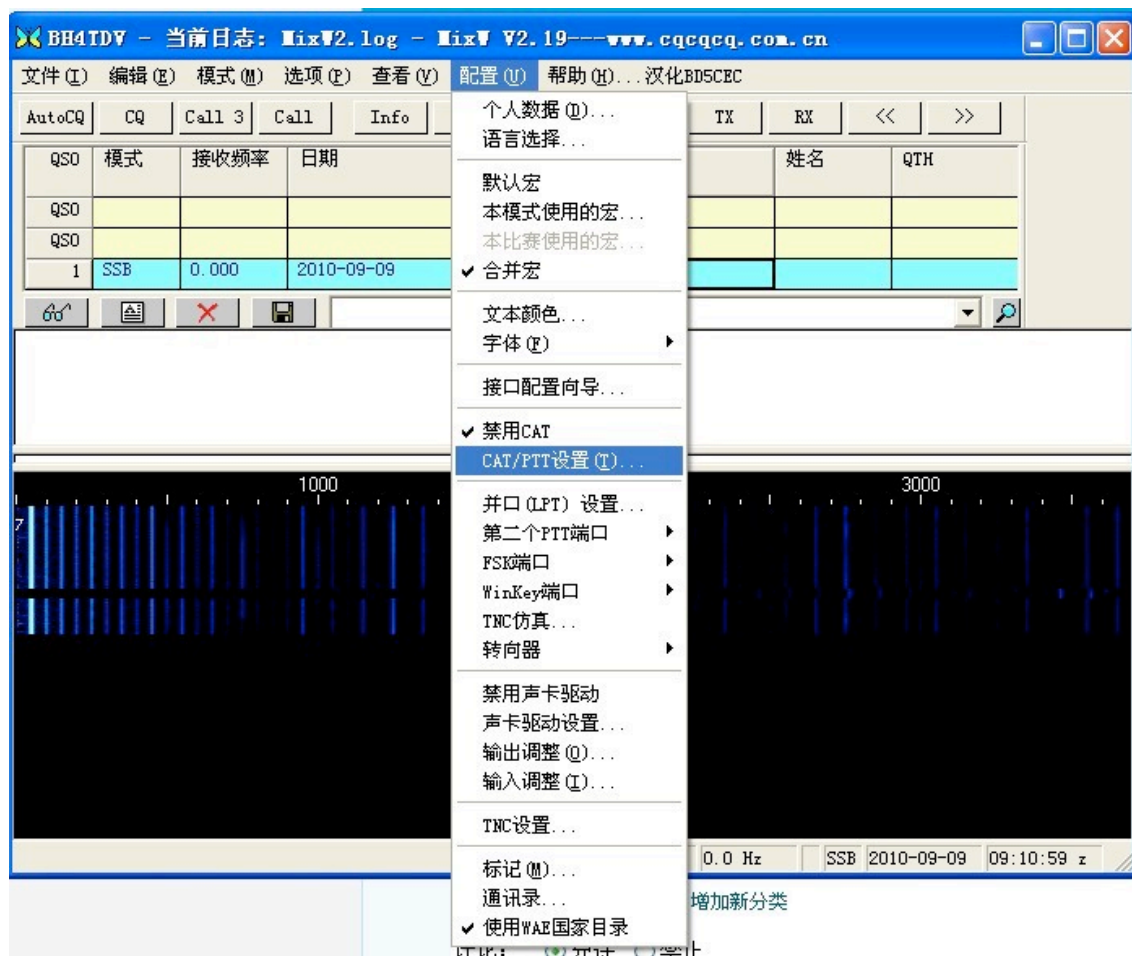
BH4TDV - 当前日志: MixW2.log - MixW V2.19---www.cqcqcq.com.cn

文件(I) 编辑(E) 模式(M) 选项(P) 查看(V) 配置(U) 帮助(H)...汉化BD5CEC

AutoCQ CQ Call 3 Call Info TX RX << >>

| QSO | 模式 | 接收频率 | 日期 | 姓名 | QTH |
|---|---|---|---|---|---|
| QSO | | | | | |
| QSO | | | | | |
| 1 | SSB | 0.000 | 2010-09-09 | | |

个人数据(D)...
语言选择...
默认宏
本模式使用的宏...
本比赛使用的宏...
✔ 合并宏
文本颜色...
字体(F)
接口配置向导...
✔ 禁用CAT
CAT/PTT设置(T)...
并口(LPT) 设置...
第二个PTT端口
FSK端口
WinKey端口
TNC仿真...
转向器
禁用声卡驱动
声卡驱动设置...
输出调整(O)...
输入调整(I)...
TNC设置...
标记(M)...
通讯录...
✔ 使用WAE国家目录

1000
3000

0.0 Hz SSB 2010-09-09 09:10:59 z

增加新分类

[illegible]